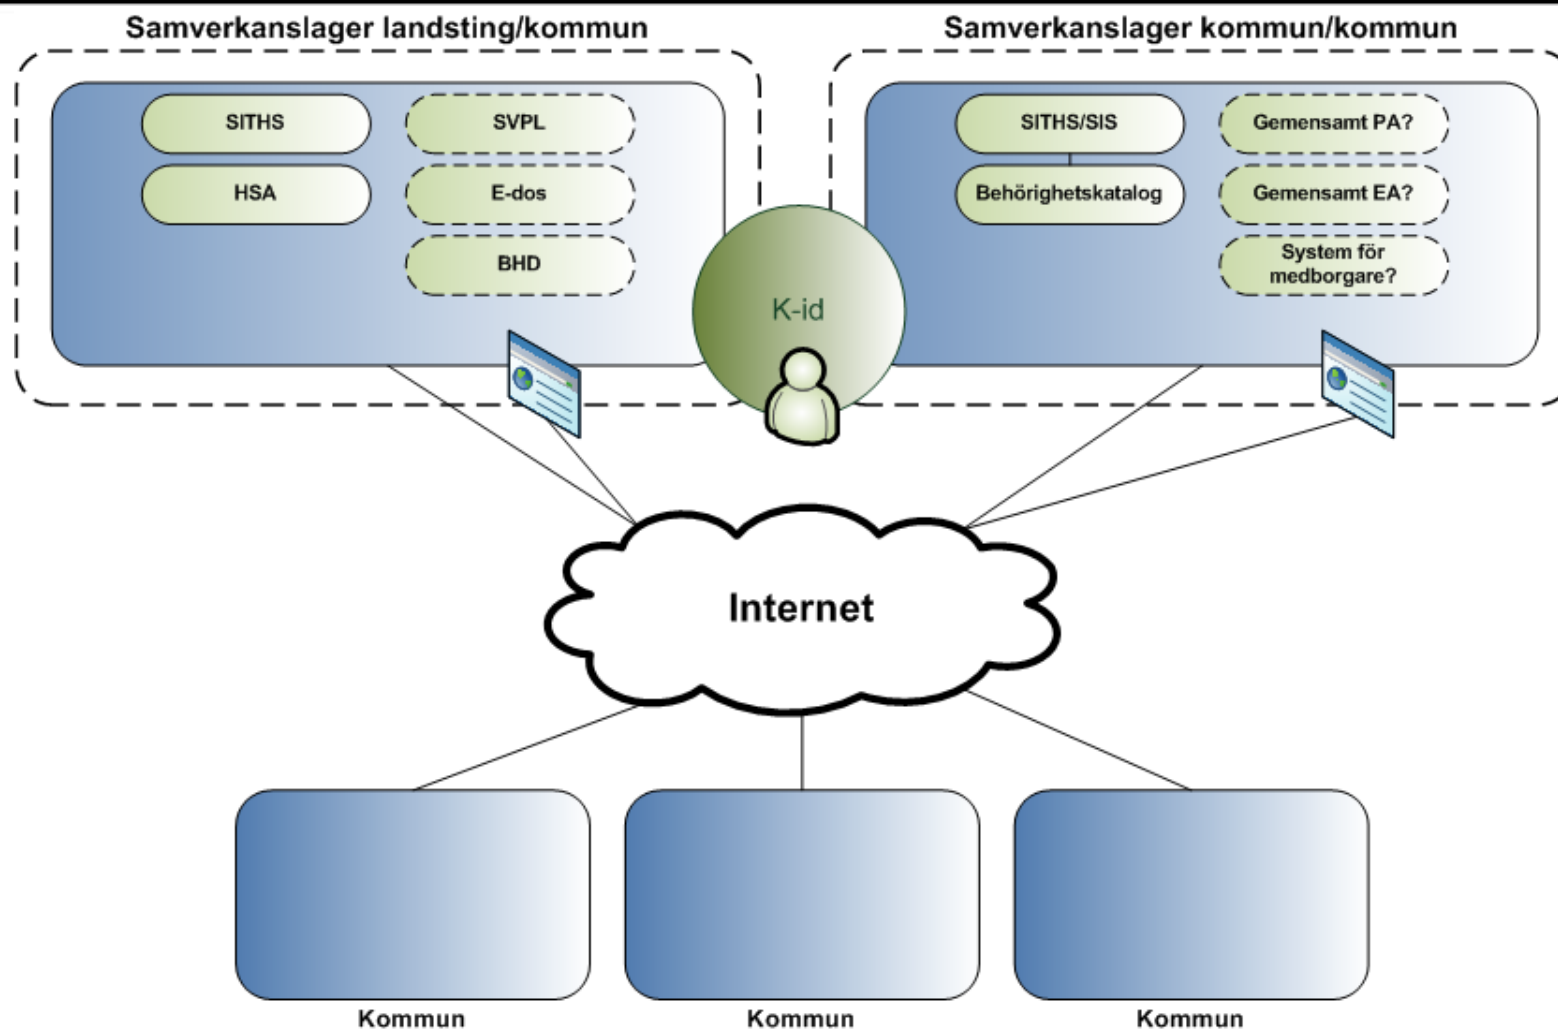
Samverkanslager landsting/kommun

SITHS

SVPL

HSA

E-dos

BHD

Samverkanslager kommun/kommun

SITHS/SIS

Gemensamt PA?

Behörighetskatalog

Gemensamt EA?

System för medborgare?

K-id

Internet

Kommun

Kommun

Kommun